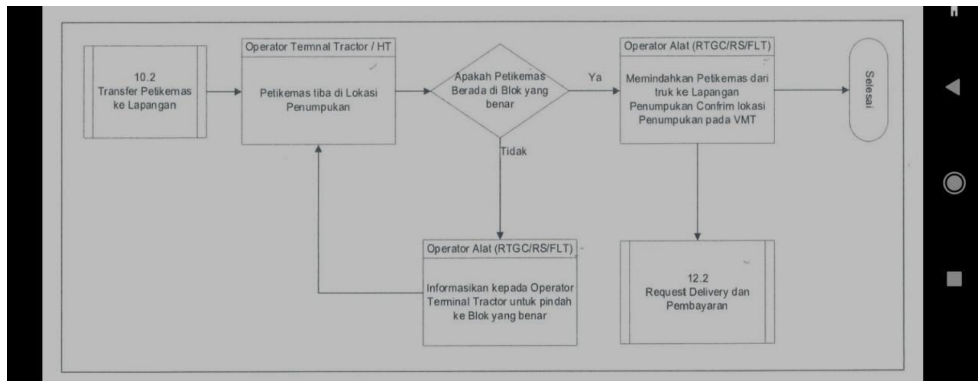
10.2
Transfer Petikemas ke Lapangan

Operator Termnal Tractor / HT

Petikemas tiba di Lokasi Penumpukan

Apakah Petikemas Berada di Blok yang benar

Ya

Tidak

Operator Alat (RTGC/RS/FLT)

Memindahkan Petikemas dari truk ke Lapangan Penumpukan Confrim lokasi Penumpukan pada VMT

Selesai

Operator Alat (RTGC/RS/FLT)

Informasikan kepada Operator Terminal Tractor untuk pindah ke Blok yang benar

12.2
Request Delivery dan Pembayaran